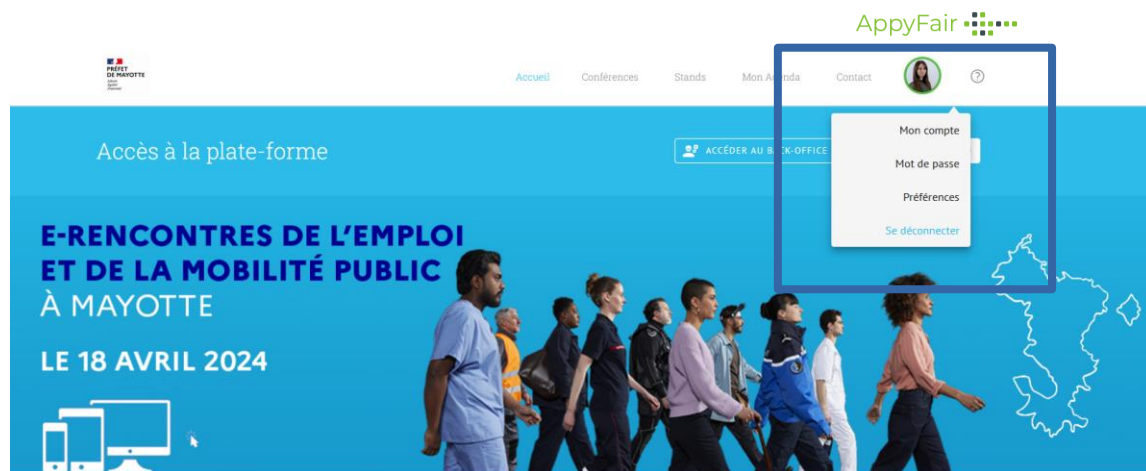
AppyFair

PRÉFET DE MAYOTTE
Liberté
Égalité
Fraternité

Accueil Conférences Stands Mon Agenda Contact

Accès à la plate-forme

ACCÉDER AU BACK-OFFICE

Mon compte
Mot de passe
Préférences
Se déconnecter

E-RENCONTRES DE L'EMPLOI ET DE LA MOBILITÉ PUBLIC À MAYOTTE

LE 18 AVRIL 2024